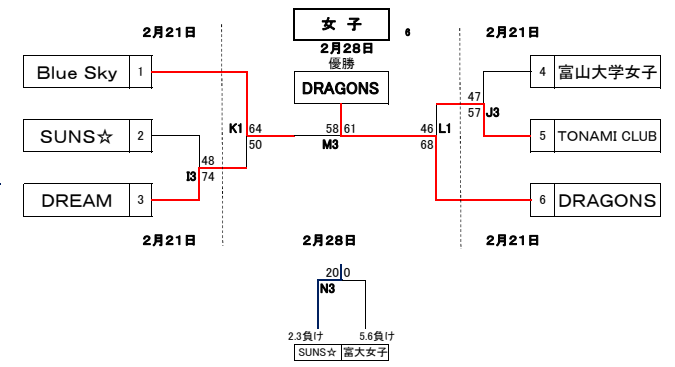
女 子

6

2月21日

2月28日

2月21日

優勝

DRAGONS

Blue Sky 1

SUNS☆ 2

DREAM 3

4 富山大学女子

5 TONAMI CLUB

6 DRAGONS

K1 64 50

48 I3 74

58 61 M3

46 L1 68

47 57 J3

2月21日

2月28日

2月21日

20 0

N3

2.3負け 5.6負け

SUNS☆ 富大女子